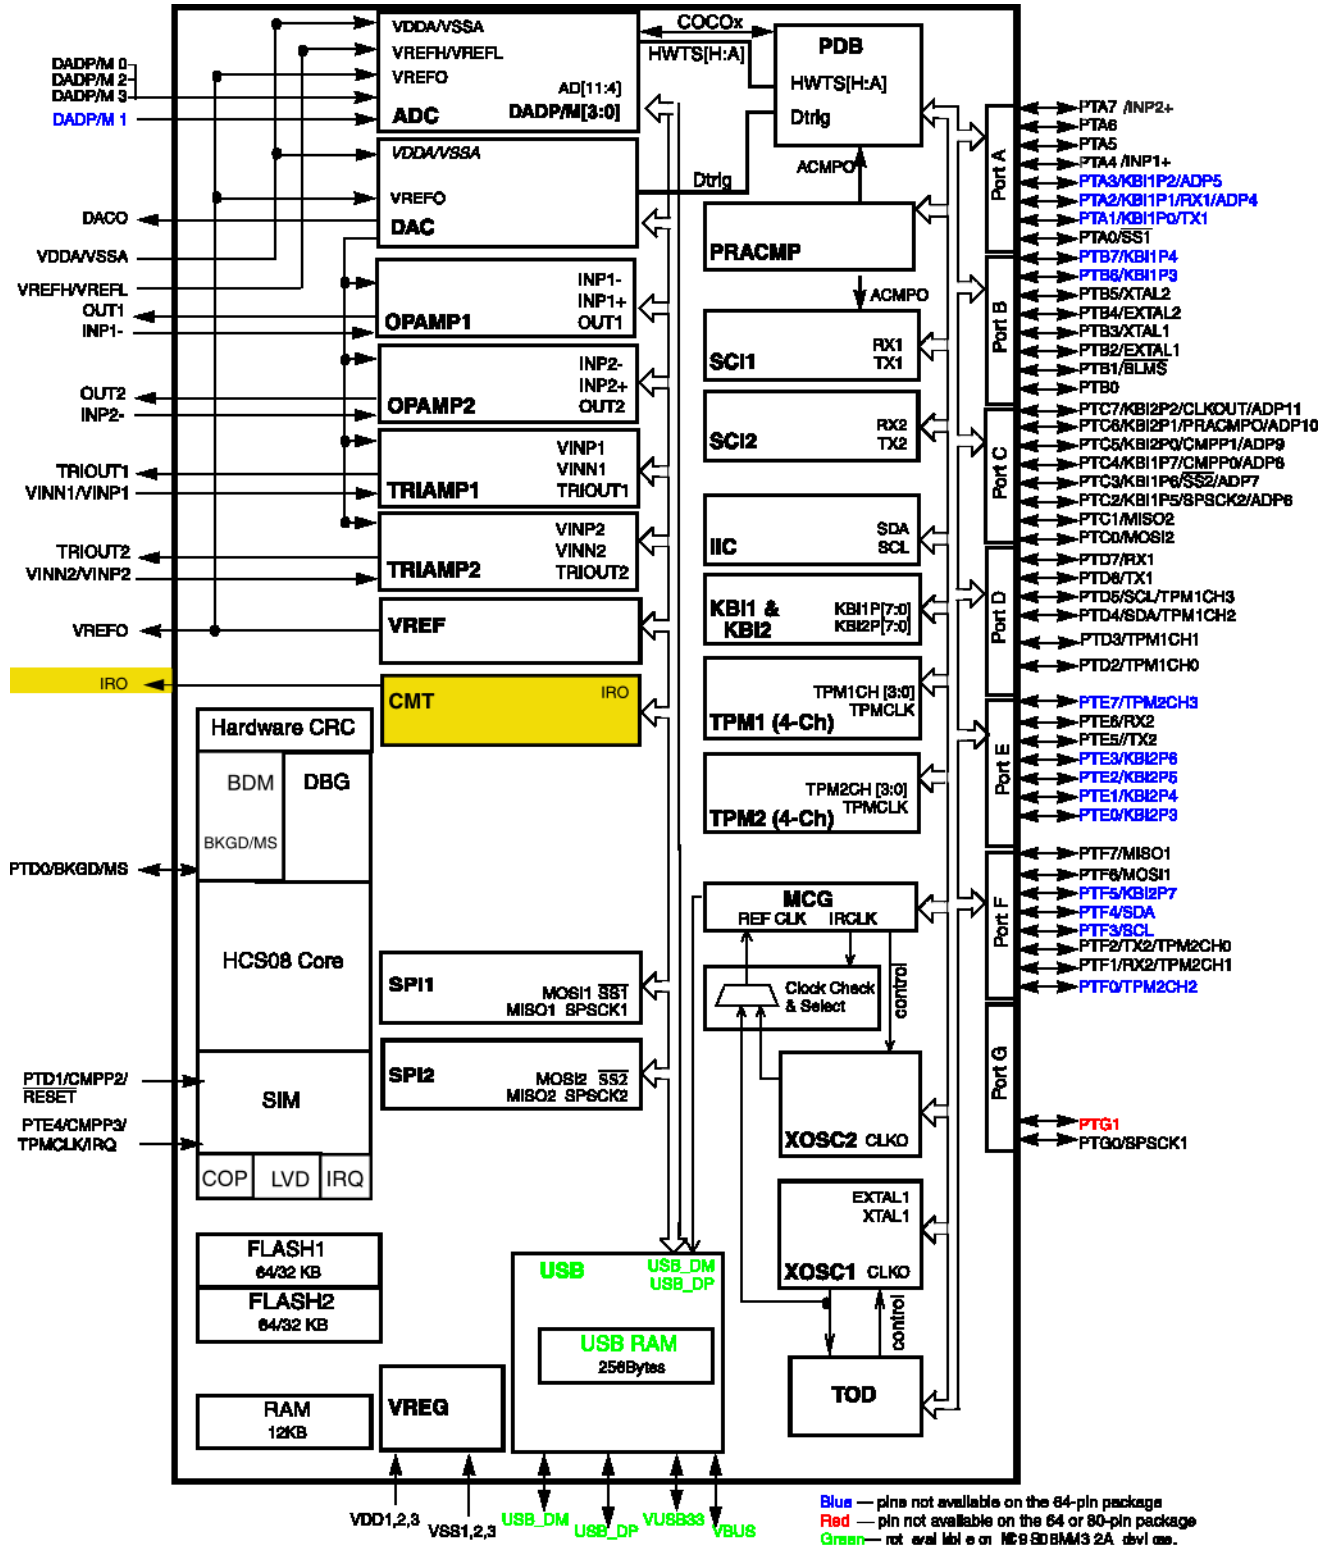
DADP/M 0
DADP/M 2
DADP/M 3
DADP/M 1
DACO
VDDA/VSSA
VREFH/VREFL
OUT1
INP1-
OUT2
INP2-
TRIOUT1
VINN1/VINP1
TRIOUT2
VINN2/VINP2
VREFO
IRO
PTD0/BKGD/MS
PTD1/CMPP2/ $\overline{RESET}$
PTE4/CMPP3/ TPMCLK/IRQ

VDDA/VSSA
VREFH/VREFL
VREFO
AD[11:4]
ADC
DADP/M[3:0]
VDDA/VSSA
VREFO
DAC
INP1-
INP1+
OPAMP1
OUT1
INP2-
INP2+
OPAMP2
OUT2
VINP1
VINN1
TRIAMP1
TRIOUT1
VINP2
VINN2
TRIAMP2
TRIOUT2
VREF
CMT
IRO
Hardware CRC
BDM
DBG
BKGD/MS
HCS08 Core
SIM
COP
LVD
IRQ
FLASH1
64/32 KB
FLASH2
64/32 KB
RAM
12KB
VREG
SPI1
MOSI1 $\overline{SS1}$
MISO1 SPSCK1
SPI2
MOSI2 $\overline{SS2}$
MISO2 SPSCK2
USB
USB_DM
USB_DP
USB RAM
256Bytes

COCOx
HWTS[H:A]
PDB
HWTS[H:A]
Dtrig
Dtrig
ACMPO
PRACMP
ACMPO
SCI1
RX1
TX1
SCI2
RX2
TX2
IIC
SDA
SCL
KBI1 & KBI2
KBI1P[7:0]
KBI2P[7:0]
TPM1CH [3:0]
TPMCLK
TPM1 (4-Ch)
TPM2CH [3:0]
TPMCLK
TPM2 (4-Ch)
MCG
REF CLK
IRCLK
Clock Check & Select
control
XOSC2 CLKO
EXTAL1
XTAL1
XOSC1 CLKO
control
TOD

Port A
Port B
Port C
Port D
Port E
Port F
Port G

PTA7 /INP2+
PTA6
PTA5
PTA4 /INP1+
PTA3/KBI1P2/ADP5
PTA2/KBI1P1/RX1/ADP4
PTA1/KBI1P0/TX1
PTA0/$\overline{SS1}$
PTB7/KBI1P4
PTB6/KBI1P3
PTB5/XTAL2
PTB4/EXTAL2
PTB3/XTAL1
PTB2/EXTAL1
PTB1/$\overline{BLMS}$
PTB0
PTC7/KBI2P2/CLKOUT/ADP11
PTC6/KBI2P1/PRACMPO/ADP10
PTC5/KBI2P0/CMPP1/ADP9
PTC4/KBI1P7/CMPP0/ADP8
PTC3/KBI1P6/$\overline{SS2}$/ADP7
PTC2/KBI1P5/SPSCK2/ADP6
PTC1/MISO2
PTC0/MOSI2
PTD7/RX1
PTD6/TX1
PTD5/SCL/TPM1CH3
PTD4/SDA/TPM1CH2
PTD3/TPM1CH1
PTD2/TPM1CH0
PTE7/TPM2CH3
PTE6/RX2
PTE5//TX2
PTE3/KBI2P6
PTE2/KBI2P5
PTE1/KBI2P4
PTE0/KBI2P3
PTF7/MISO1
PTF6/MOSI1
PTF5/KBI2P7
PTF4/SDA
PTF3/SCL
PTF2/TX2/TPM2CH0
PTF1/RX2/TPM2CH1
PTF0/TPM2CH2
PTG1
PTG0/SPSCK1

VDD1,2,3
VSS1,2,3
USB_DM
USB_DP
VUSB33
VBUS

Blue — pins not available on the 64-pin package
Red — pin not available on the 64 or 80-pin package
Green — not available on MC9S08MM32A devices.